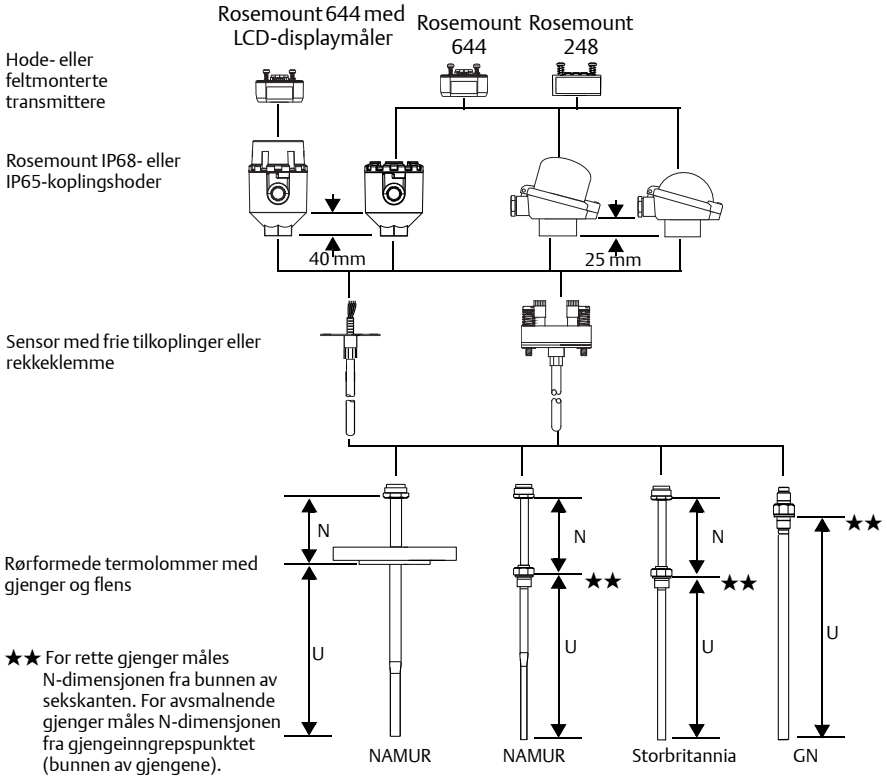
Rosemount 644 med LCD-displaymåler

Rosemount 644

Rosemount 248

Hode- eller feltmonterte transmittere

Rosemount IP68- eller IP65-koplingshoder

40 mm

25 mm

Sensor med frie tilkoplinger eller rekkeklemme

Rørformede termolommer med gjenger og flens

N

U

N

★★

U

N

★★

U

★★

U

★★ For rette gjenger måles N-dimensjonen fra bunnen av sekskanten. For avsmalnende gjenger måles N-dimensjonen fra gjengeinngrepspunktet (bunnen av gjengene).

NAMUR

NAMUR

Storbritannia

GN